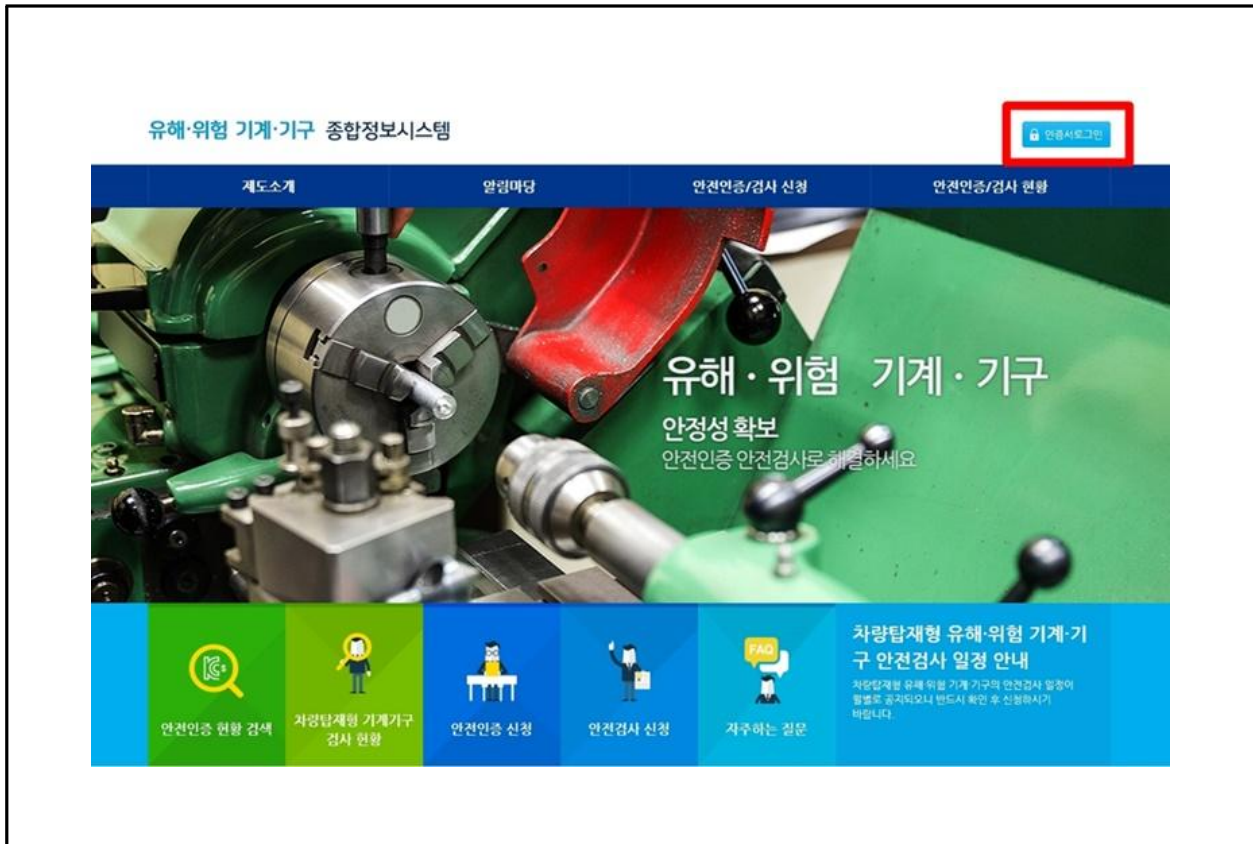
유해·위험 기계·기구 종합정보시스템

인증서로그인

제도소개 | 알림마당 | 안전인증/검사 신청 | 안전인증/검사 현황

유해 · 위험 기계 · 기구

안정성 확보

안전인증 안전검사로 해결하세요

KCs

안전인증 현황 검색

차량탑재형 기계기구 검사 현황

안전인증 신청

안전검사 신청

FAQ

자주하는 질문

차량탑재형 유해·위험 기계·기구 안전검사 일정 안내

차량탑재형 유해·위험 기계·기구의 안전검사 일정이 월별로 공지되오니 반드시 확인 후 신청하시기 바랍니다.